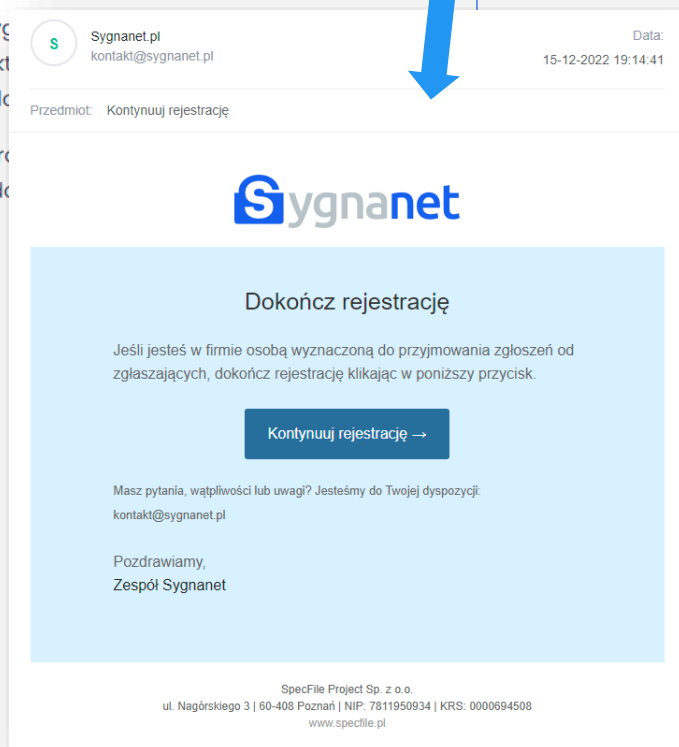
S

Sygnanet.pl
kontakt@sygnanet.pl

Data:
15-12-2022 19:14:41

Przedmiot: Kontynuuj rejestrację

Sygnanet

Dokończ rejestrację

Jeśli jesteś w firmie osobą wyznaczoną do przyjmowania zgłoszeń od zgłaszających, dokończ rejestrację klikając w poniższy przycisk.

Kontynuuj rejestrację →

Masz pytania, wątpliwości lub uwagi? Jesteśmy do Twojej dyspozycji:
kontakt@sygnanet.pl

Pozdrawiamy,
Zespół Sygnanet

SpecFile Project Sp. z o.o.
ul. Nagórskiego 3 | 60-408 Poznań | NIP: 7811950934 | KRS: 0000694508
www.specfile.pl